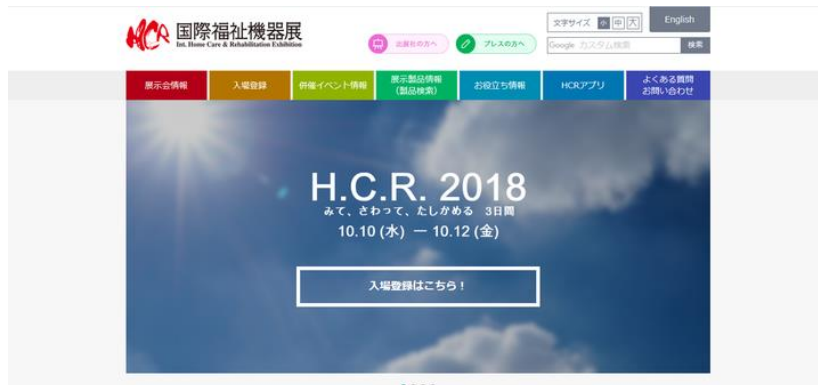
HCR 国際福祉機器展
Int. Home Care & Rehabilitation Exhibition

出展社の方へ

プレスの方へ

文字サイズ 小 中 大

English

Google カスタム検索

検索

展示会情報

入場登録

併催イベント情報

展示製品情報（製品検索）

お役立ち情報

HCRアプリ

よくある質問 お問い合わせ

H.C.R. 2018

みて、さわって、たしかめる　3日間

10.10 (水) — 10.12 (金)

入場登録はこちら！